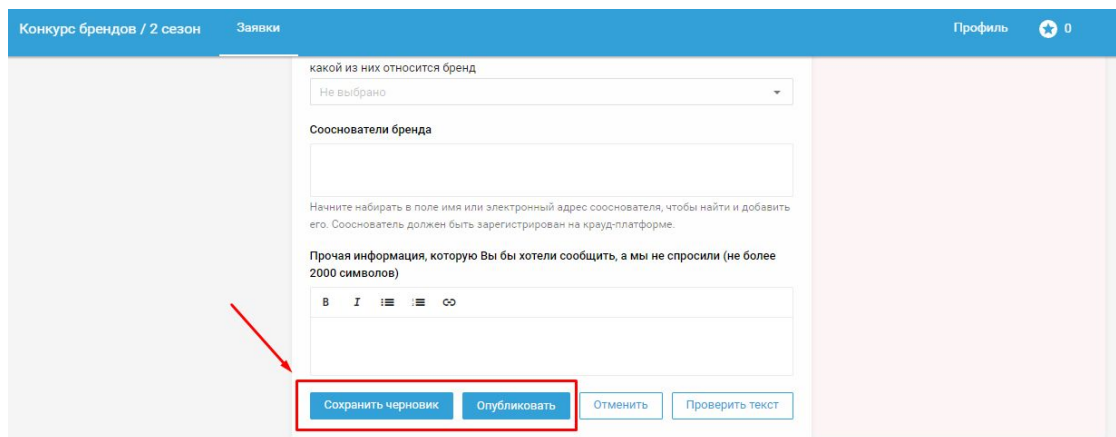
Конкурс брендов / 2 сезон   Заявки   Профиль   0

какой из них относится бренд

Не выбрано

Соснователи бренда

Начните набирать в поле имя или электронный адрес сооснователя, чтобы найти и добавить его. Сооснователь должен быть зарегистрирован на крауд-платформе.

Прочая информация, которую Вы бы хотели сообщить, а мы не спросили (не более 2000 символов)

B I

Сохранить черновик   Опубликовать   Отменить   Проверить текст